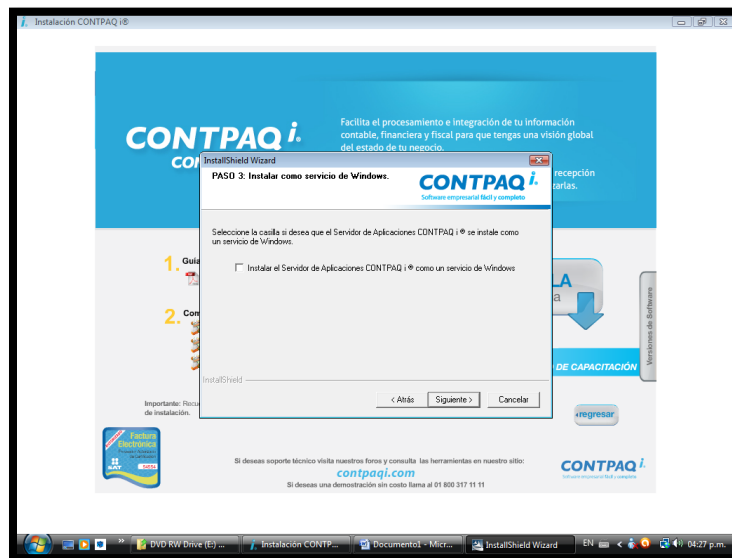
Instalación CONTPAQ i®

CONTPAQ i.

Facilita el procesamiento e integración de tu información contable, financiera y fiscal para que tengas una visión global del estado de tu negocio.

recepción
zarlas.

InstallShield Wizard

PASO 3: Instalar como servicio de Windows.

CONTPAQ i.
Software empresarial fácil y completo

Seleccione la casilla si desea que el Servidor de Aplicaciones CONTPAQ i ® se instale como un servicio de Windows.

Instalar el Servidor de Aplicaciones CONTPAQ i ® como un servicio de Windows

InstallShield

< Atrás
Siguiente >
Cancelar

1. Guí
2. Com

LA
a

DE CAPACITACIÓN

Versiones de Software

Importante: Recu
de instalación.

regresar

Factura Electrónica
SAT

Si deseas soporte técnico visita nuestros foros y consulta las herramientas en nuestro sitio:
contpaqi.com
Si deseas una demostración sin costo llama al 01 800 317 11 11

CONTPAQ i.
Software empresarial fácil y completo

DVD RW Drive (E:) ...
Instalación CONTP...
Documento1 - Micr...
InstallShield Wizard
EN
04:27 p.m.